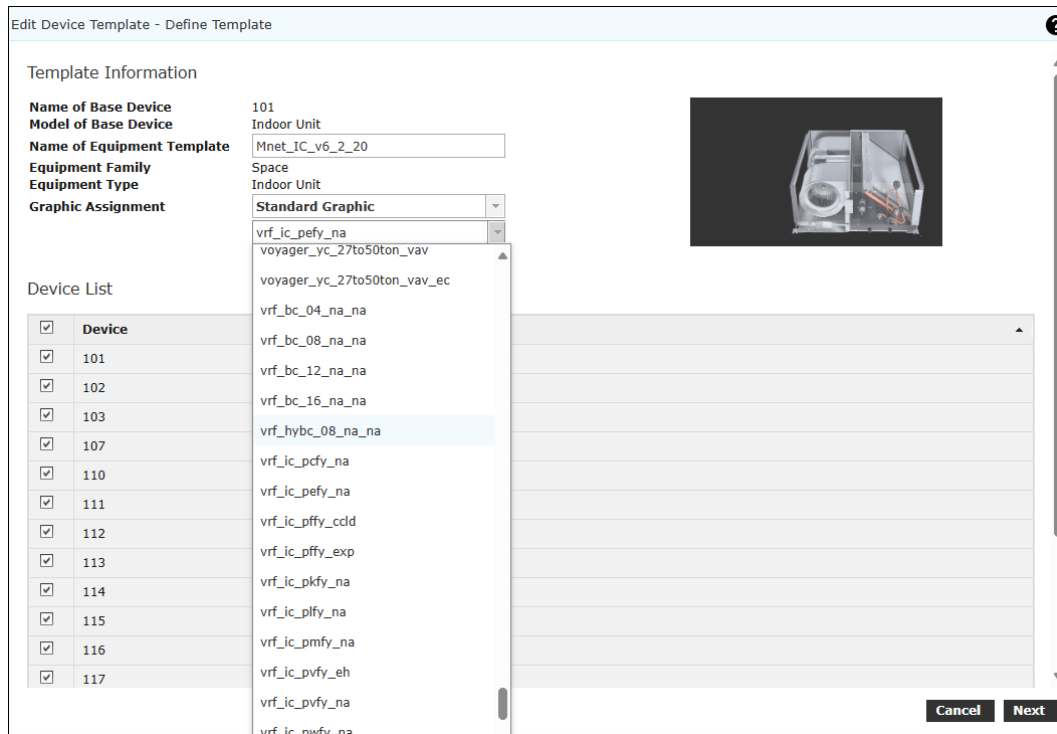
Edit Device Template - Define Template

Template Information

| | |
|---|---|
| Name of Base Device | 101 |
| Model of Base Device | Indoor Unit |
| Name of Equipment Template | Mnet_IC_v6_2_20 |
| Equipment Family | Space |
| Equipment Type | Indoor Unit |
| Graphic Assignment | Standard Graphic |

vrf_ic_pefy_na

voyager_yc_27to50ton_vav
voyager_yc_27to50ton_vav_ec
vrf_bc_04_na_na
vrf_bc_08_na_na
vrf_bc_12_na_na
vrf_bc_16_na_na
vrf_hybc_08_na_na
vrf_ic_pcfy_na
vrf_ic_pefy_na
vrf_ic_pffy_ccld
vrf_ic_pffy_exp
vrf_ic_pkfy_na
vrf_ic_plfy_na
vrf_ic_pmfy_na
vrf_ic_pvfy_eh
vrf_ic_pvfy_na
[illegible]

Device List

| | Device |
|---|---|
| ☑ | 101 |
| ☑ | 102 |
| ☑ | 103 |
| ☑ | 107 |
| ☑ | 110 |
| ☑ | 111 |
| ☑ | 112 |
| ☑ | 113 |
| ☑ | 114 |
| ☑ | 115 |
| ☑ | 116 |
| ☑ | 117 |

Cancel Next